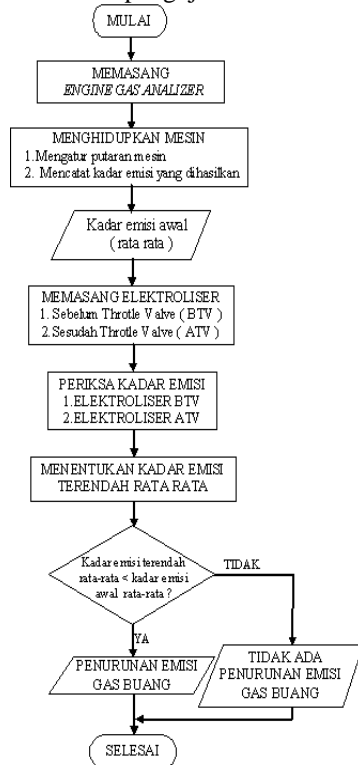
MULAI

MEMASANG
ENGINE GAS ANALIZER

MENGHIDUPKAN MESIN
1. Mengatur putaran mesin
2. Mencatat kadar emisi yang dihasilkan

Kadar emisi awal
(rata rata)

MEMASANG ELEKTROLISER
1. Sebelum Throtle Valve (BTV)
2. Sesudah Throtle Valve (ATV)

PERIKSA KADAR EMISI
1. ELEKTROLISER BTV
2. ELEKTROLISER ATV

MENENTUKAN KADAR EMISI TERENDAH RATA RATA

Kadar emisi terendah rata-rata < kadar emisi awal rata-rata ?

TIDAK

YA

PENURUNAN EMISI GAS BUANG

TIDAK ADA PENURUNAN EMISI GAS BUANG

SELESAI